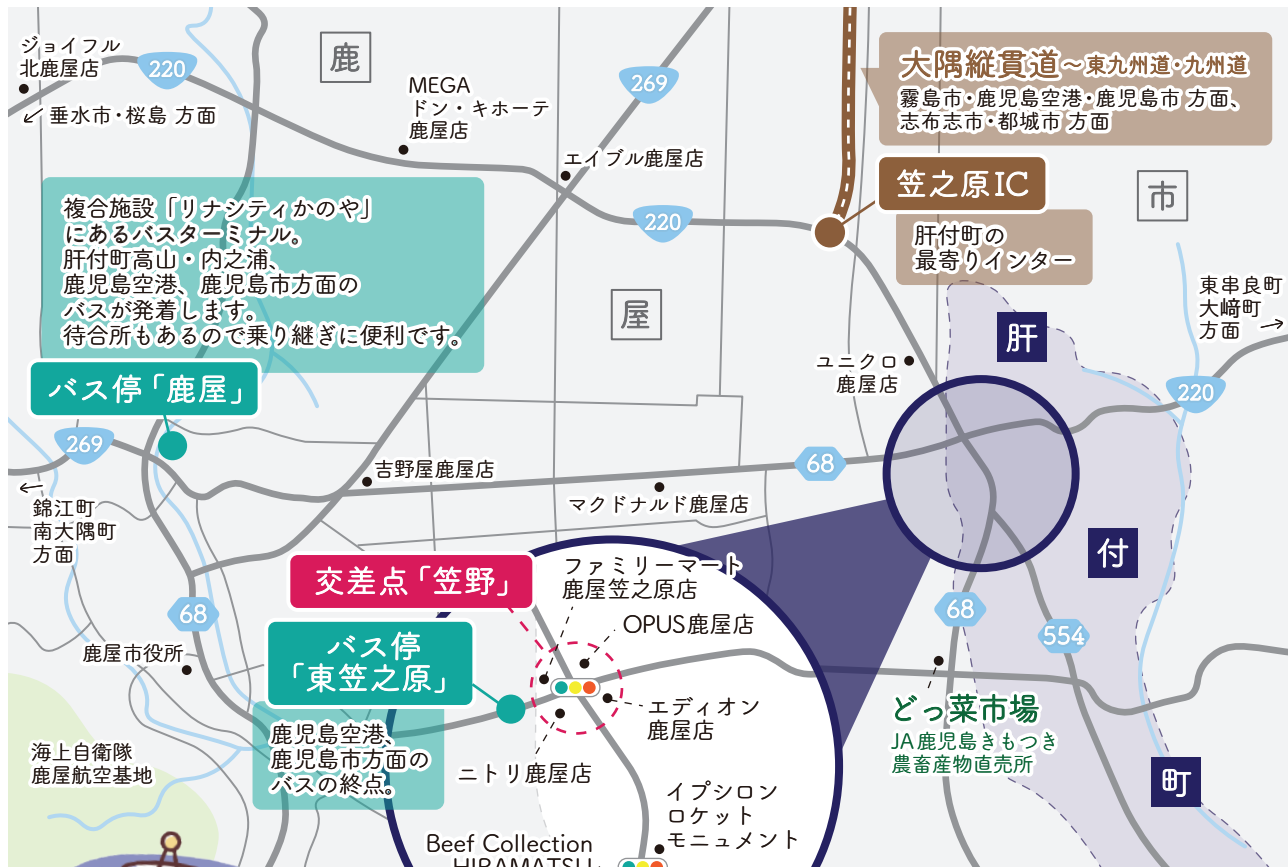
ジョイフル
北鹿屋店

220

↙ 垂水市・桜島 方面

鹿

MEGA
ドン・キホーテ
鹿屋店

269

エイブル鹿屋店

大隅縦貫道～東九州道・九州道
霧島市・鹿児島空港・鹿児島市 方面、
志布志市・都城市 方面

笠之原IC

肝付町の
最寄りインター

市

東串良町
大崎町
方面 →

220

複合施設「リナシティかのや」
にあるバスターミナル。
肝付町高山・内之浦、
鹿児島空港、鹿児島市方面の
バスが発着します。
待合所もあるので乗り継ぎに便利です。

屋

肝

ユニクロ
鹿屋店

バス停「鹿屋」

269

68

←
錦江町
南大隅町
方面

吉野屋鹿屋店

マクドナルド鹿屋店

付

交差点「笠野」

ファミリーマート
鹿屋笠之原店

68

68

OPUS鹿屋店

554

バス停
「東笠之原」

鹿屋市役所

エディオン
鹿屋店

どっ菜市場
JA鹿児島きもつき
農畜産物直売所

鹿児島空港、
鹿児島市方面の
バスの終点。

海上自衛隊
鹿屋航空基地

ニトリ鹿屋店

イプシロン
ロケット
モニュメント

町

Beef Collection
HIRAMATSU